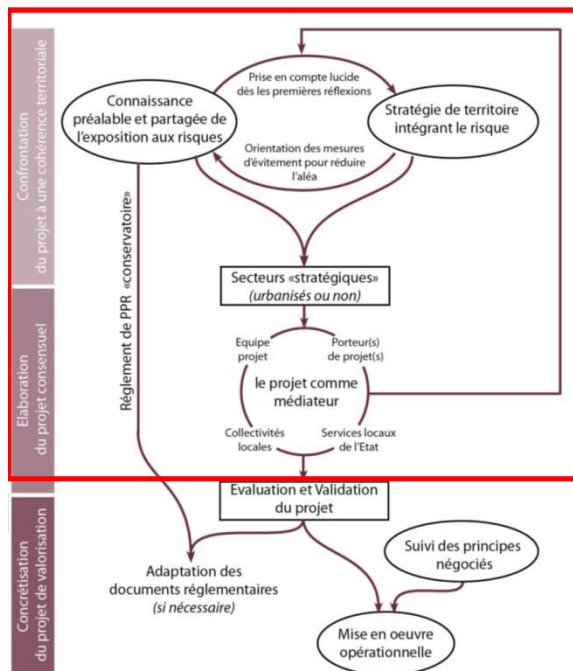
Confrontation du projet à une cohérence territoriale

Elaboration du projet consensuel

Concrétisation du projet de valorisation

Connaissance préalable et partagée de l'exposition aux risques

Prise en compte lucide dès les premières réflexions

Stratégie de territoire intégrant le risque

Orientation des mesures d'évitement pour réduire l'aléa

Règlement de PPR «conservatoire»

Secteurs «stratégiques» (urbanisés ou non)

Equipe projet

Porteur(s) de projet(s)

le projet comme médiateur

Collectivités locales

Services locaux de l'Etat

Evaluation et Validation du projet

Suivi des principes négociés

Adaptation des documents réglementaires (si nécessaire)

Mise en oeuvre opérationnelle